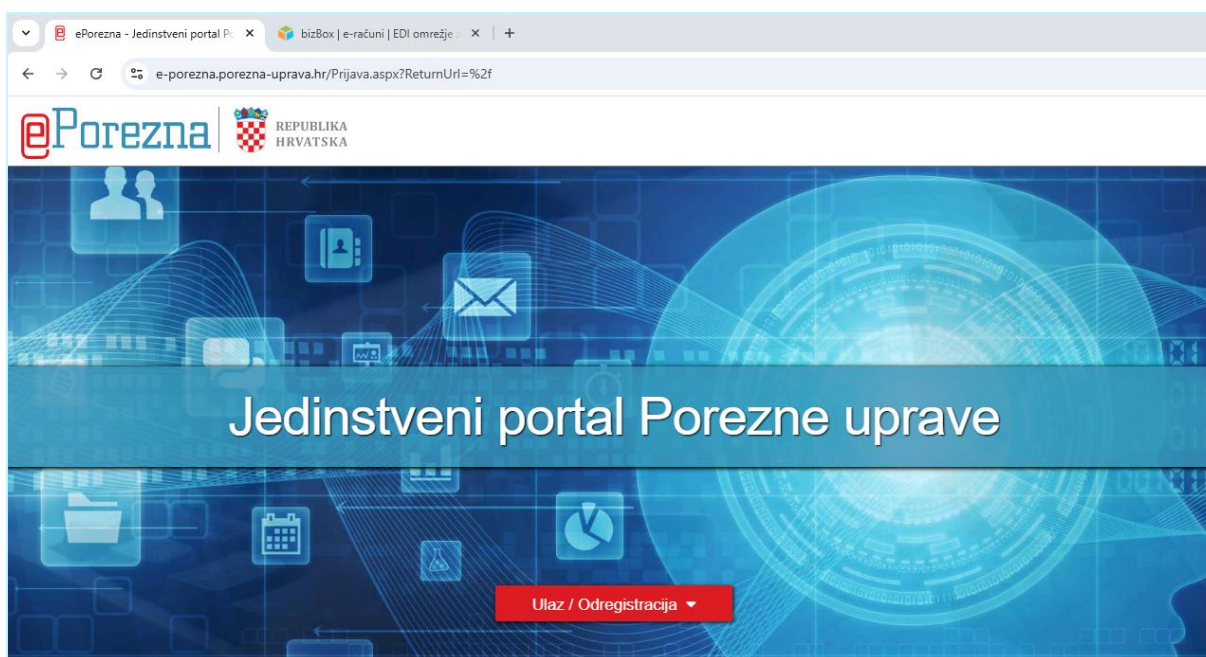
ePorezna - Jedinstveni portal Po ×
bizBox | e-računi | EDI omrežje ×
+

e-porezna.porezna-uprava.hr/Prijava.aspx?ReturnUrl=%2f

ePorezna
REPUBLIKA HRVATSKA

Jedinstveni portal Porezne uprave

Ulaz / Odregistracija